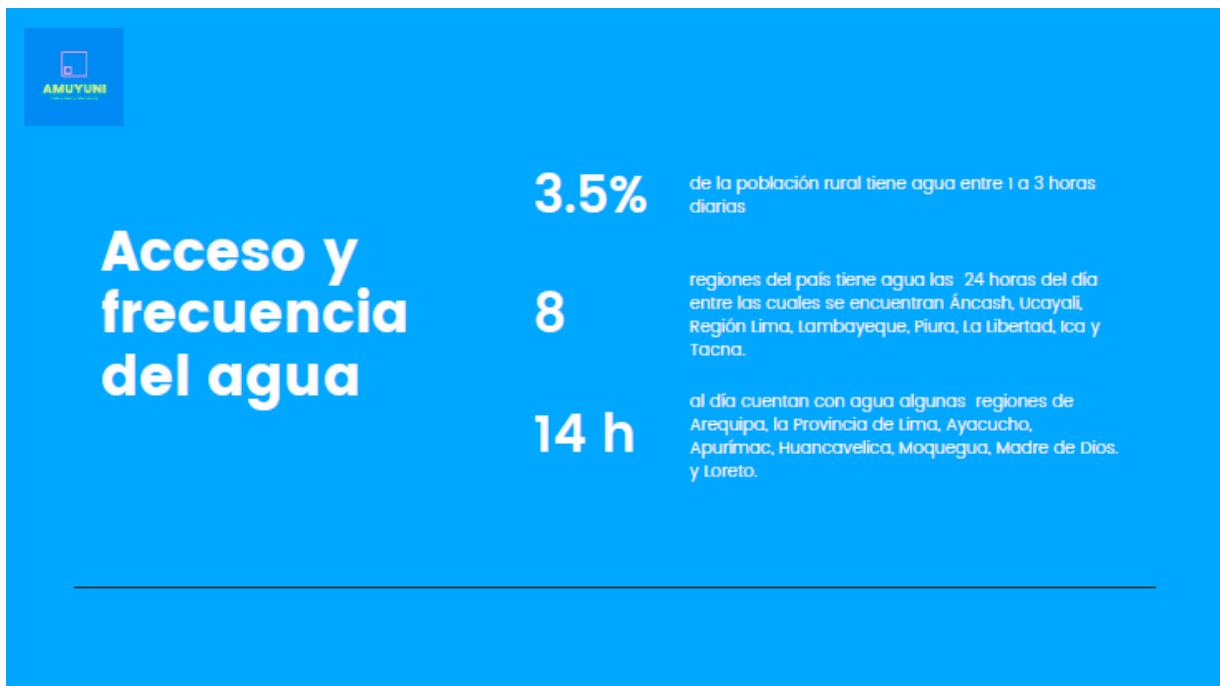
AMUYUNI

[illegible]

Acceso y frecuencia del agua

3.5%

de la población rural tiene agua entre 1 a 3 horas diarias

8

regiones del país tiene agua las 24 horas del día entre las cuales se encuentran Áncash, Ucayali, Región Lima, Lambayeque, Piura, La Libertad, Ica y Tacna.

14 h

al día cuentan con agua algunas regiones de Arequipa, la Provincia de Lima, Ayacucho, Apurímac, Huancavelica, Moquegua, Madre de Dios. y Loreto.